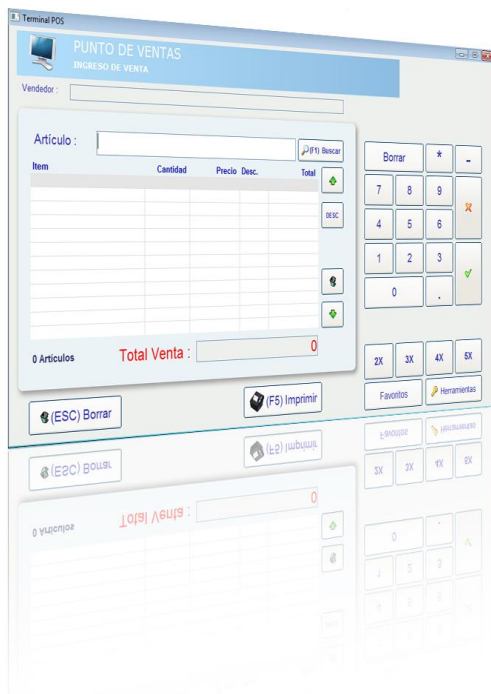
Terminal POS

PUNTO DE VENTAS
INGRESO DE VENTA

Vendedor :

Artículo :
(F1) Buscar

| Item | Cantidad | Precio | Desc. | Total |
|---|---|---|---|---|

DESC

0 Artículos
Total Venta :
0

Borrar
*
-
7
8
9
4
5
6
1
2
3
0
.
2X
3X
4X
5X
Favoritos
Herramientas

(ESC) Borrar
(F5) Imprimir